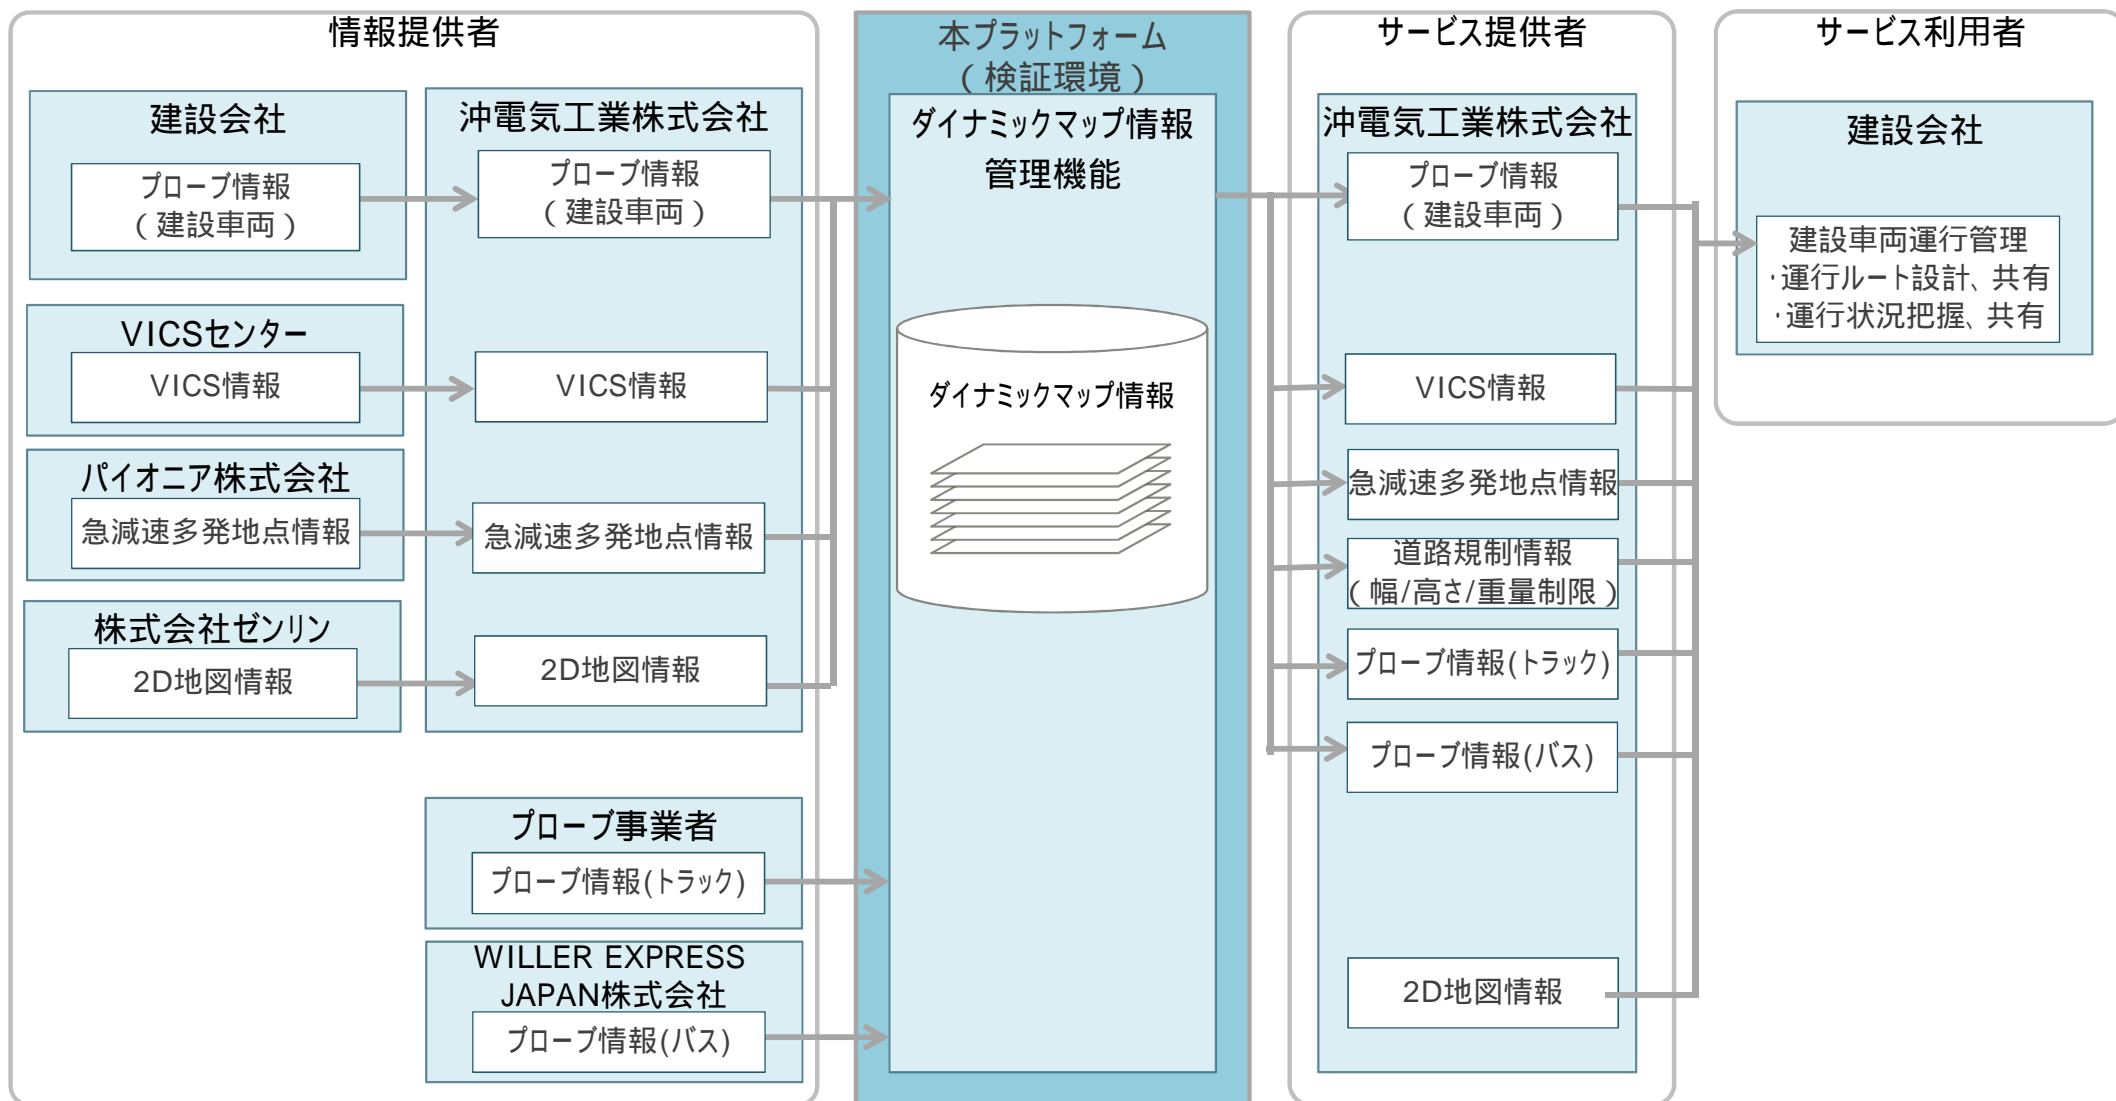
情報提供者

建設会社
プローブ情報（建設車両）

VICSセンター
VICS情報

パイオニア株式会社
急減速多発地点情報

株式会社ゼンリン
2D地図情報

沖電気工業株式会社
プローブ情報（建設車両）
VICS情報
急減速多発地点情報
2D地図情報

プローブ事業者
プローブ情報(トラック)

WILLER EXPRESS JAPAN株式会社
プローブ情報(バス)

本プラットフォーム（検証環境）
ダイナミックマップ情報管理機能
ダイナミックマップ情報

サービス提供者
沖電気工業株式会社
プローブ情報（建設車両）
VICS情報
急減速多発地点情報
道路規制情報（幅/高さ/重量制限）
プローブ情報(トラック)
プローブ情報(バス)
2D地図情報

サービス利用者
建設会社
建設車両運行管理
・運行ルート設計、共有
・運行状況把握、共有